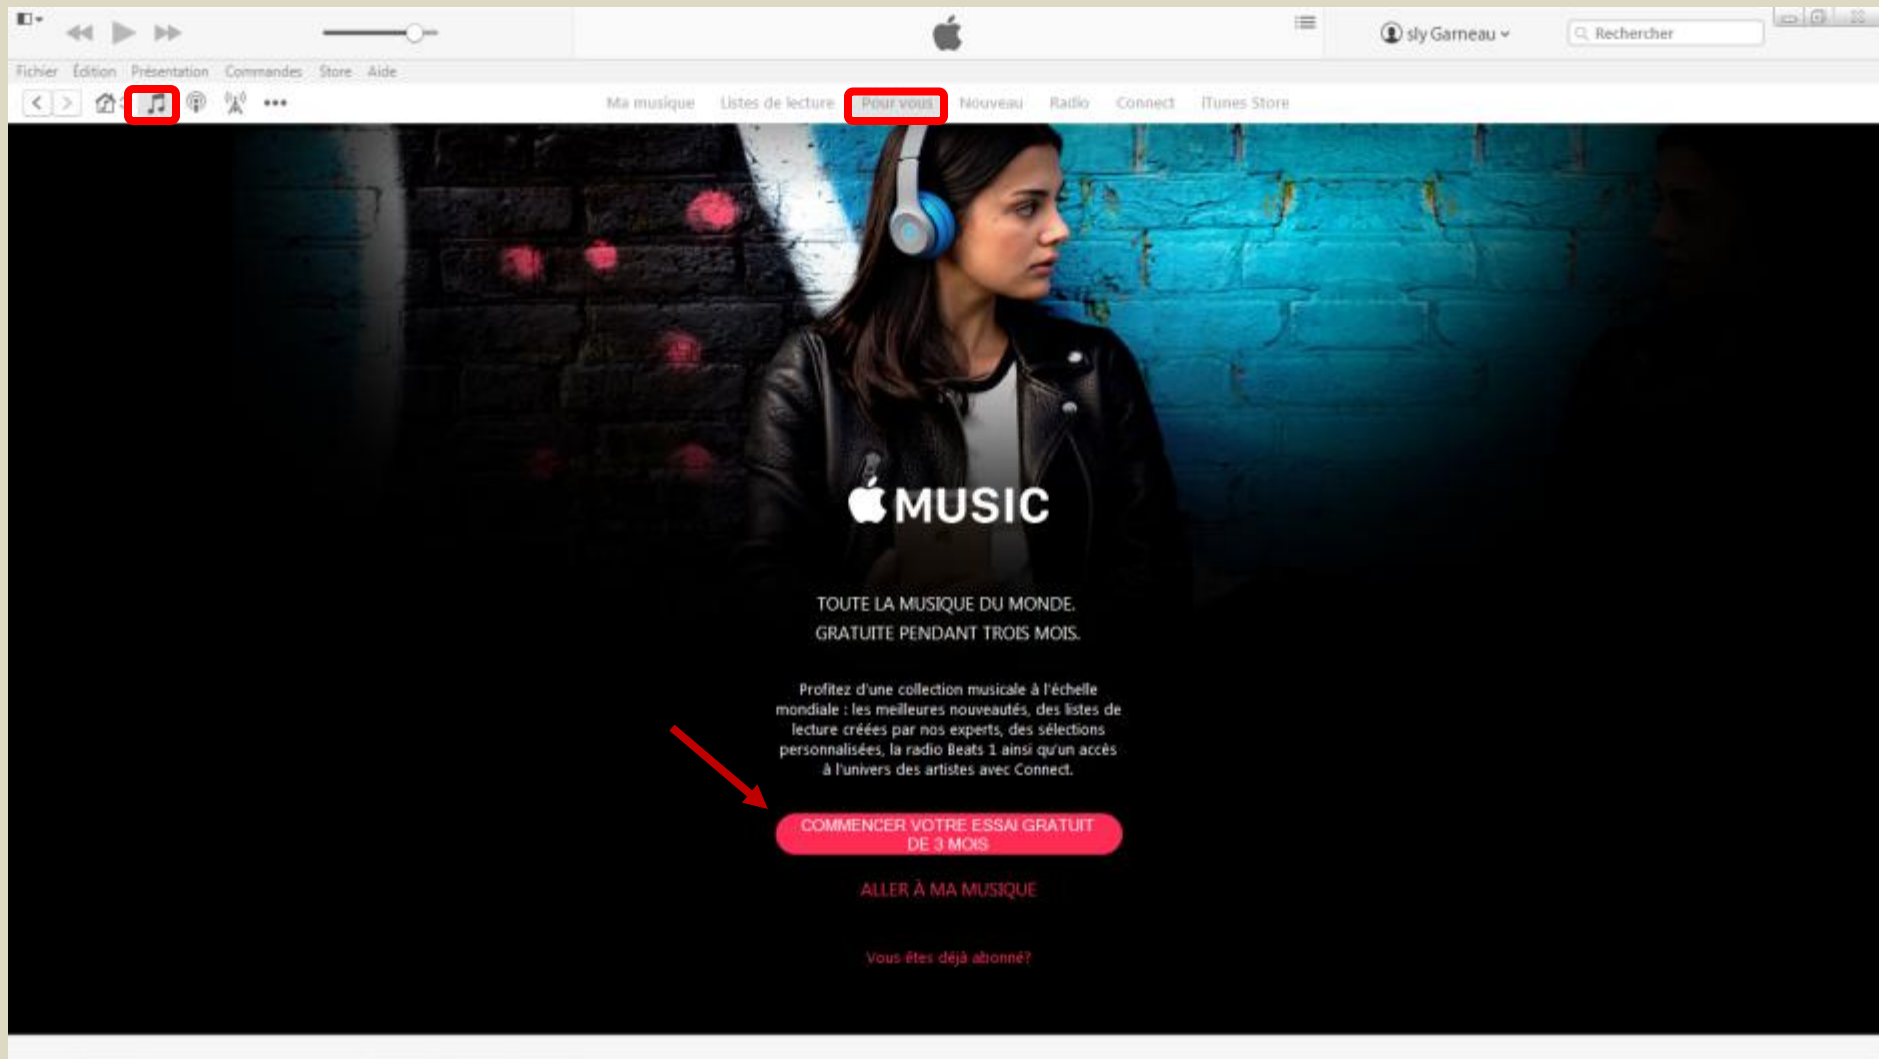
sly Garneau

Rechercher

Fichier Édition Présentation Commandes Store Aide

Ma musique Listes de lecture Pour vous Nouveau Radio Connect iTunes Store

MUSIC

TOUTE LA MUSIQUE DU MONDE.
GRATUITE PENDANT TROIS MOIS.

Profitez d'une collection musicale à l'échelle mondiale : les meilleures nouveautés, des listes de lecture créées par nos experts, des sélections personnalisées, la radio Beats 1 ainsi qu'un accès à l'univers des artistes avec Connect.

COMMENCER VOTRE ESSAI GRATUIT DE 3 MOIS

ALLER À MA MUSIQUE

Vous êtes déjà abonné?